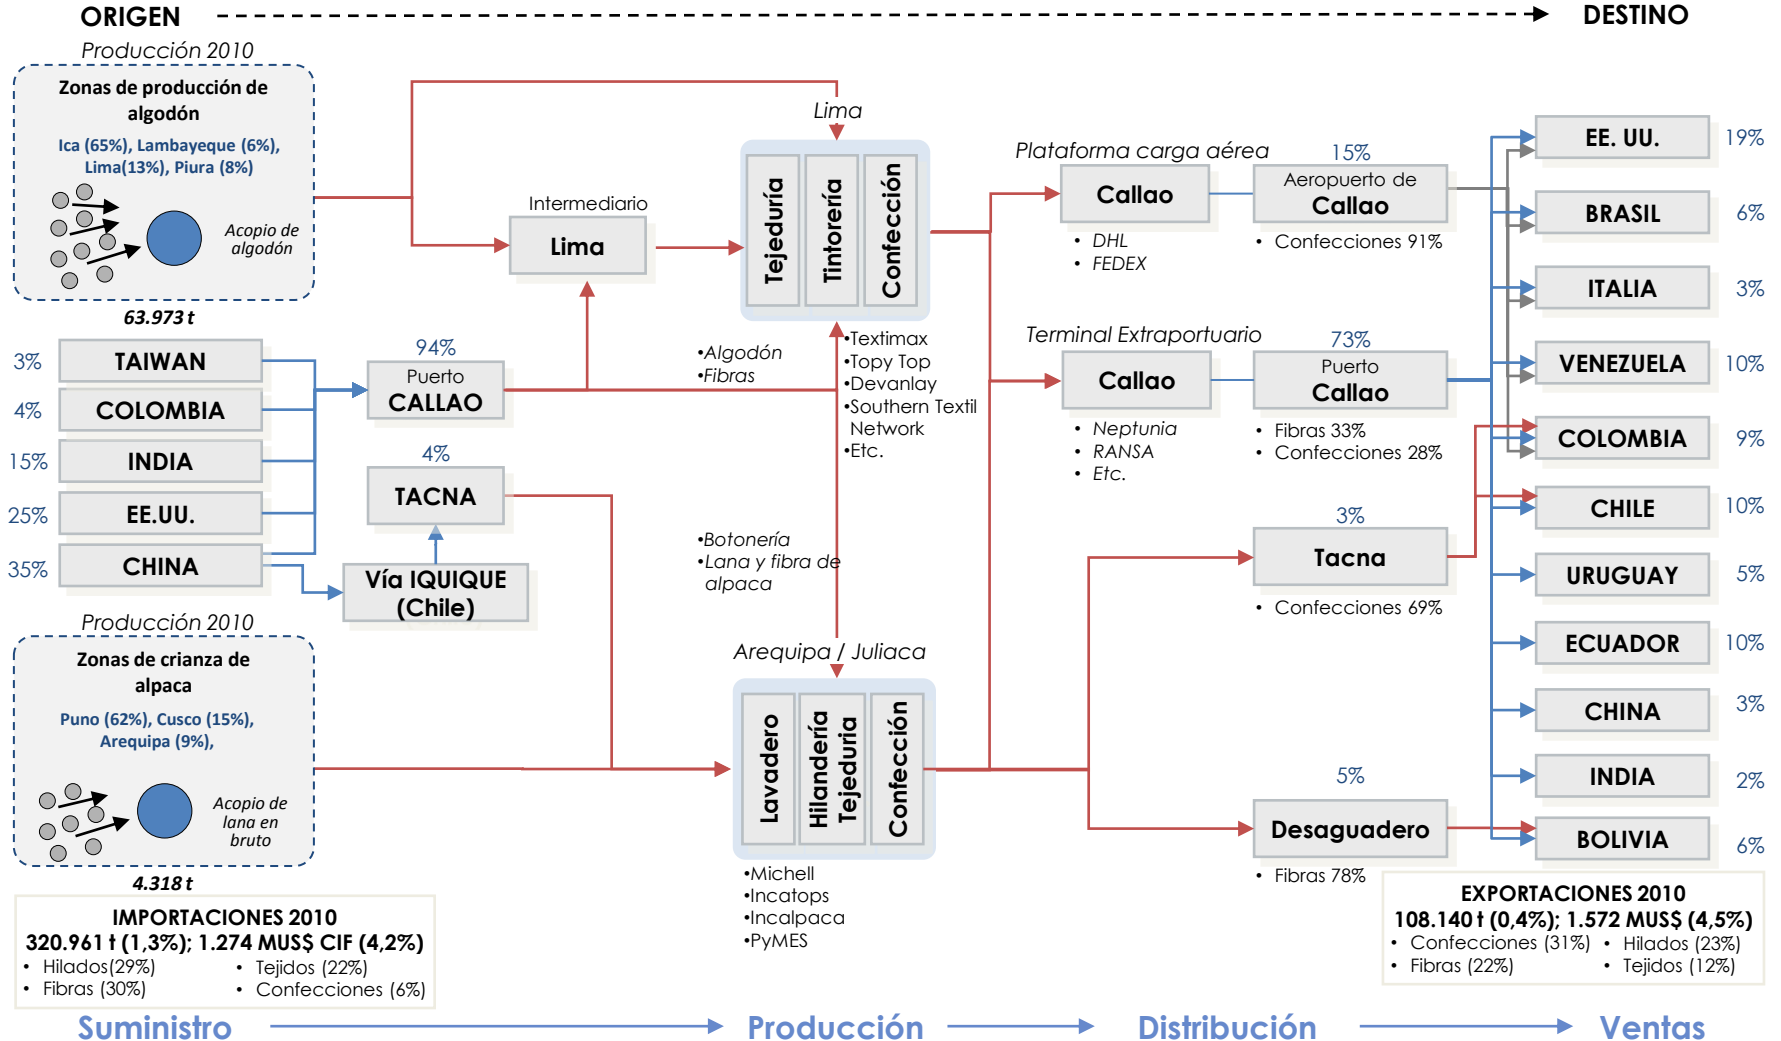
ORIGEN DESTINO

Producción 2010

Zonas de producción de algodón

Ica (65%), Lambayeque (6%), Lima(13%), Piura (8%)

Acopio de algodón

63.973 t

3% TAIWAN
4% COLOMBIA
15% INDIA
25% EE.UU.
35% CHINA

94%
Puerto CALLAO

4%
TACNA

Vía IQUIQUE (Chile)

Intermediario
Lima

Lima

Tejeduría
Tintorería
Confección

•Algodón
•Fibras

•Textimax
•Topy Top
•Devanlay
•Southern Textil Network
•Etc.

•Botonería
•Lana y fibra de alpaca

Producción 2010

Zonas de crianza de alpaca

Puno (62%), Cusco (15%), Arequipa (9%),

Acopio de lana en bruto

4.318 t

Arequipa / Juliaca

Lavadero
Hilandería Tejeduria
Confección

•Michell
•Incatops
•Incalpaca
•PyMES

Plataforma carga aérea
Callao
• DHL
• FEDEX

15%
Aeropuerto de Callao
• Confecciones 91%

Terminal Extraportuario
Callao
• Neptunia
• RANSA
• Etc.

73%
Puerto Callao
• Fibras 33%
• Confecciones 28%

3%
Tacna
• Confecciones 69%

5%
Desaguadero
• Fibras 78%

EE. UU. 19%
BRASIL 6%
ITALIA 3%
VENEZUELA 10%
COLOMBIA 9%
CHILE 10%
URUGUAY 5%
ECUADOR 10%
CHINA 3%
INDIA 2%
BOLIVIA 6%

IMPORTACIONES 2010
320.961 t (1,3%); 1.274 MUS$ CIF (4,2%)
• Hilados(29%)
• Tejidos (22%)
• Fibras (30%)
• Confecciones (6%)

EXPORTACIONES 2010
108.140 t (0,4%); 1.572 MUS$ (4,5%)
• Confecciones (31%)
• Hilados (23%)
• Fibras (22%)
• Tejidos (12%)

Suministro Producción Distribución Ventas